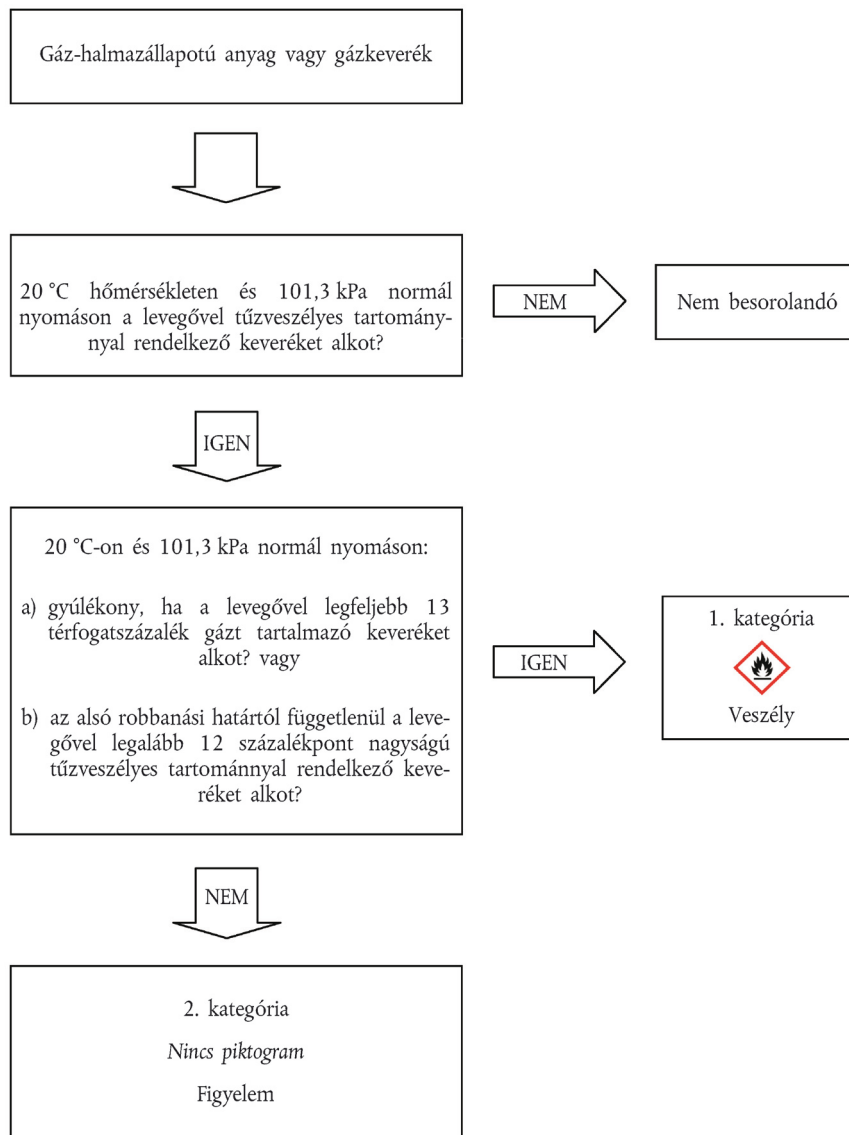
Gáz-halmazállapotú anyag vagy gázkeverék

20 °C hőmérsékleten és 101,3 kPa normál nyomáson a levegővel tűzveszélyes tartománnyal rendelkező keveréket alkot?

NEM

Nem besorolandó

IGEN

20 °C-on és 101,3 kPa normál nyomáson:

a) gyúlékony, ha a levegővel legfeljebb 13 térfogatszázalék gázt tartalmazó keveréket alkot? vagy

b) az alsó robbanási határtól függetlenül a levegővel legalább 12 százalékpont nagyságú tűzveszélyes tartománnyal rendelkező keveréket alkot?

IGEN

1. kategória

Veszély

NEM

2. kategória

*Nincs piktogram*

Figyelem